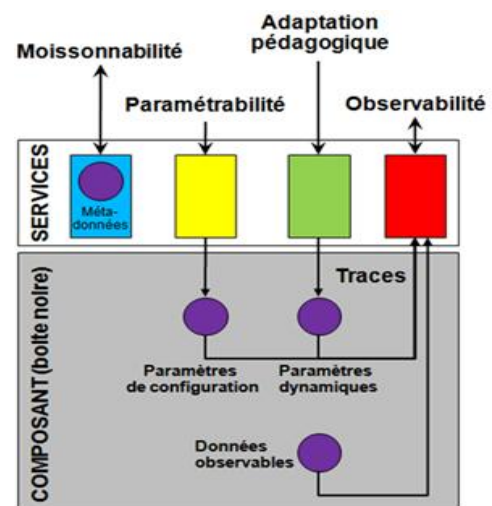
Adaptation pédagogique

Moissonnabilité

Paramétrabilité

Observabilité

SERVICES

Méta-données

Traces

COMPOSANT (boîte noire)

Paramètres de configuration

Paramètres dynamiques

Données observables